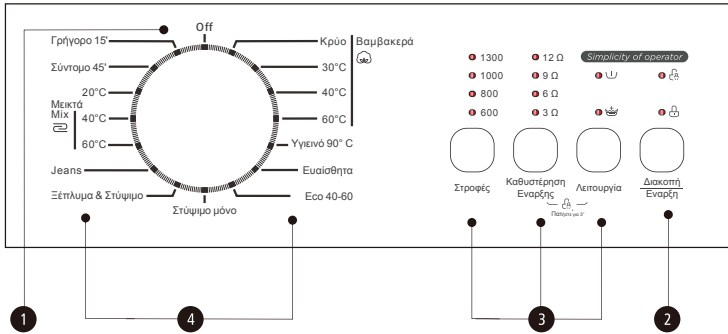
Off

Γρήγορο 15'
Σύντομο 45'
20°C
Μεικτά
Mix
40°C
60°C
Jeans
Ξέπλυμα & Στύψιμο

Κρύο
Βαμβακερά
30°C
40°C
60°C
Υγιεινό 90° C
Ευαίσθητα
Eco 40-60

Στύψιμο μόνο

1300
1000
800
600
12 Ω
9 Ω
6 Ω
3 Ω
Simplicity of operator

Στροφές
Καθυστέρηση Εναρξης
Πατήστε για 3"
Λειτουργία
Διακοπή
Εναρξη

1
4
3
2